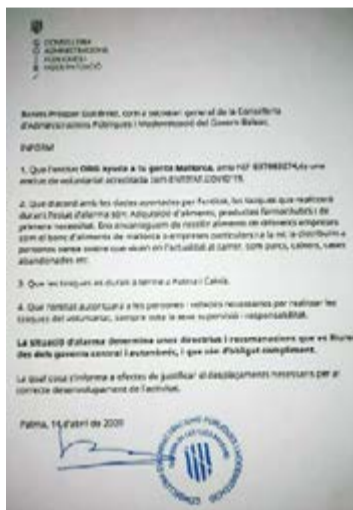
CONSELLERIA
ADMINISTRACIONS
PÚBLIQUES I
MODERNITZACIÓ

Borja Prosper Gutiérrez, com a secretari general de la Conselleria d'Administracions Públiques i Modernització del Govern Balear,

INFORM

1. Que l'entitat ONG Ayuda a la gente Mallorca, amb NIF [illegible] és una entitat de voluntariat acreditada com entitat COVID19.

2. Que d'acord amb les dades aportades per l'entitat, les tasques que realitzarà durant l'estat d'alarma són: Adquisició d'aliments, productes farmacèutics i de primera necessitat. Ens encarreguem de recollir aliments de diferents empreses com el banc d'aliments de Mallorca o empreses col·laboradores a la ral, i distribuim a persones sense sostre que viuen en l'actualitat al carrer, sota ponts, caixers, cases abandonades etc.

3. Que les tasques es duran a terme a Palma i Calvià.

4. Que l'entitat autoritzarà a les persones i vehicles necessaris per realitzar les tasques del voluntariat, sempre sota la seva supervisió i responsabilitat.

La situació d'alarma determina unes directrius i recomanacions que es lliuren des del govern central i autonòmic, i que són d'obligat compliment.

La qual cosa s'informa a efectes de justificar el desplaçaments necessaris per al correcte desenvolupament de l'activitat.

Palma, 14 d'abril de 2020

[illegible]